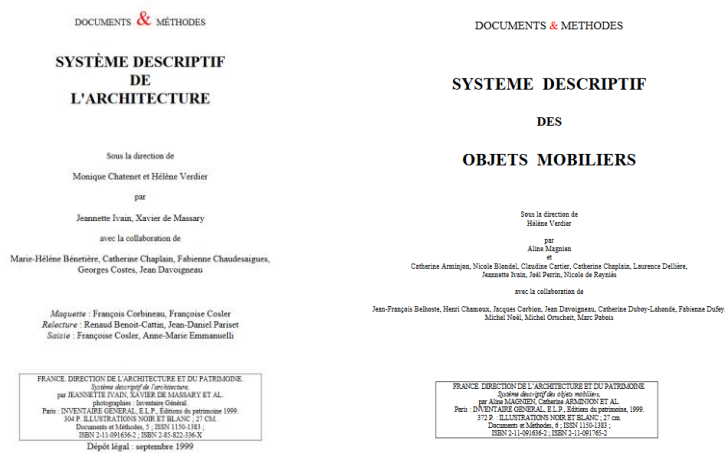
DOCUMENTS & MÉTHODES

SYSTÈME DESCRIPTIF DE L'ARCHITECTURE

Sous la direction de

Monique Chatenet et Hélène Verdier

par

Jeannette Ivain, Xavier de Massary

avec la collaboration de

Marie-Hélène Bénetière, Catherine Chaplain, Fabienne Chaudesaigues, Georges Costes, Jean Davoigneau

*Maquette* : François Corbineau, Françoise Cosler
*Relecture* : Renaud Benoit-Cattin, Jean-Daniel Pariset
*Saisie* : Françoise Cosler, Anne-Marie Emmanuelli

FRANCE. DIRECTION DE L'ARCHITECTURE ET DU PATRIMOINE.
*Système descriptif de l'architecture*,
par JEANNETTE IVAIN, XAVIER DE MASSARY ET AL.
photographies : Inventaire Général.
Paris : INVENTAIRE GÉNÉRAL, É.L.P., Éditions du patrimoine 1999.
304 P. ILLUSTRATIONS NOIR ET BLANC ; 27 CM.
Documents et Méthodes, 5 ; ISSN 1150-1383 ;
ISBN 2-11-091636-2 ; ISBN 2-85-822-336-X

Dépôt légal : septembre 1999

DOCUMENTS & METHODES

SYSTEME DESCRIPTIF

DES

OBJETS MOBILIERS

Sous la direction de
Hélène Verdier

par
Aline Magnien
et
Catherine Arminjon, Nicole Blondel, Claudine Cartier, Catherine Chaplain, Laurence Dellière, Jeannette Ivain, Joël Perrin, Nicole de Reyniès

avec la collaboration de

Jean-François Belhoste, Henri Chanoux, Jacques Corbion, Jean Davoigneau, Catherine Duboy-Lahonde, Fabienne Dufey, Michel Noël, Michel Ortscheit, Marc Pabois

FRANCE. DIRECTION DE L'ARCHITECTURE ET DU PATRIMOINE.
*Système descriptif des objets mobiliers*,
par Aline MAGNIEN, Catherine ARMINJON ET AL.
Paris : INVENTAIRE GENERAL, E.L.P., Editions du patrimoine, 1999.
372 P. : ILLUSTRATIONS NOIR ET BLANC ; 27 cm.
Documents et Méthodes, 6 ; ISSN 1150-1383 ;
ISBN 2-11-091636-2 ; ISBN 2-11-091765-2